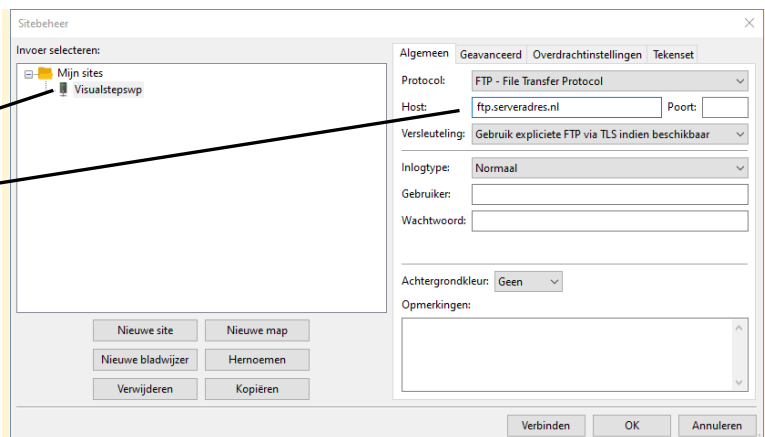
Sitebeheer

Invoer selecteren:

Mijn sites
Visualstepswp

Nieuwe site
Nieuwe map
Nieuwe bladwijzer
Hernoemen
Verwijderen
Kopiëren

Algemeen | Geavanceerd | Overdrachtinstellingen | Tekenset

Protocol: FTP - File Transfer Protocol
Host: ftp.serveradres.nl
Poort:
Versleuteling: Gebruik expliciete FTP via TLS indien beschikbaar
Inlogtype: Normaal
Gebruiker:
Wachtwoord:

Achtergrondkleur: Geen
Opmerkingen:

Verbinden
OK
Annuleren